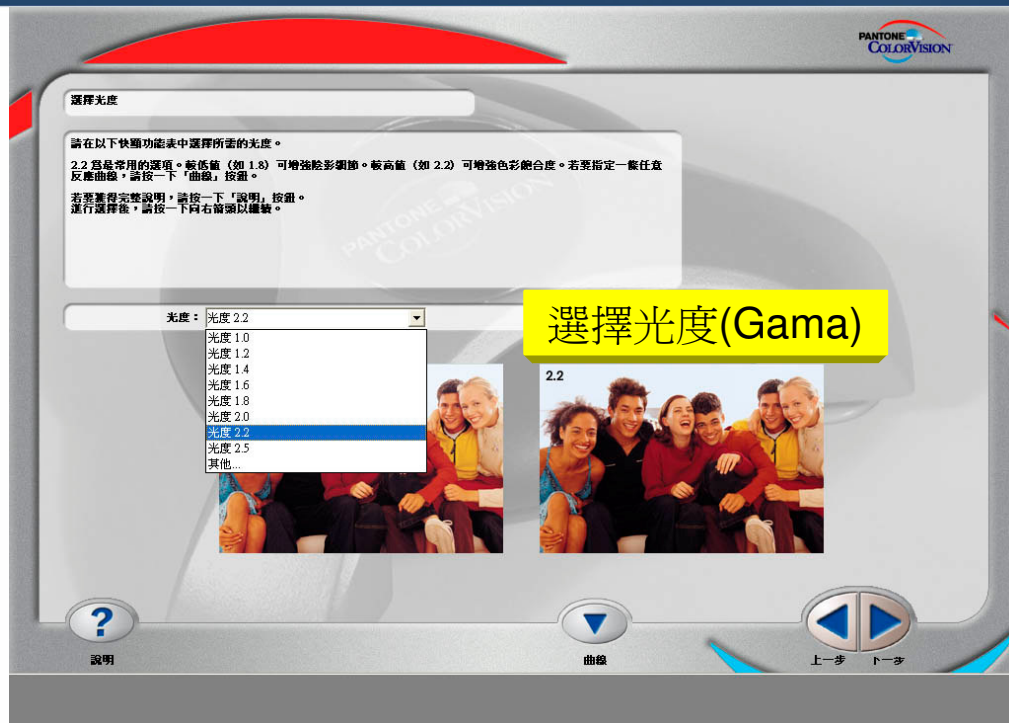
PANTONE ColorVision

選擇光度

請在以下快顯功能表中選擇所需的光度。

2.2 爲是常用的選項。較低值（如 1.8）可增強陰影細節。較高值（如 2.2）可增強色彩飽合度。若要指定一條任意反應曲線，請按一下「曲線」按鈕。

若要獲得完整說明，請按一下「說明」按鈕。
進行選擇後，請按一下向右箭頭以繼續。

光度： 光度 2.2

光度 1.0
光度 1.2
光度 1.4
光度 1.6
光度 1.8
光度 2.0
光度 2.2
光度 2.5
其他...

選擇光度(Gama)

2.2

說明

曲線

上一步 下一步